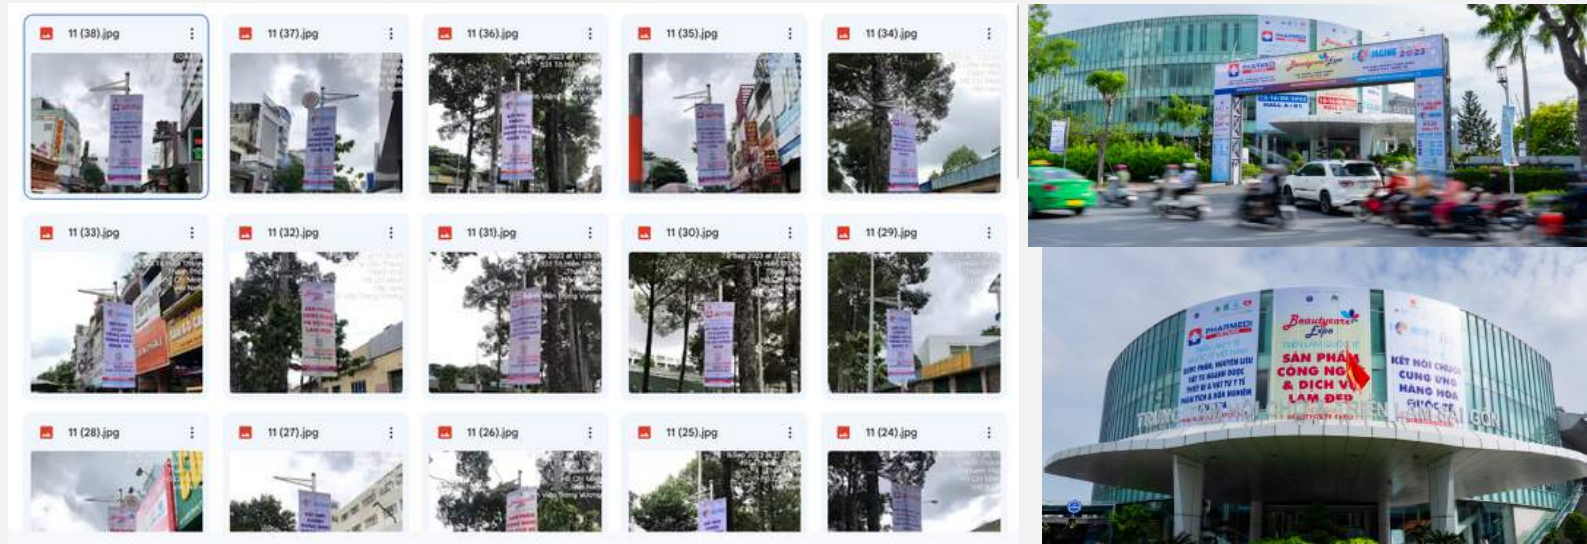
11 (38).jpg

11 (37).jpg

11 (36).jpg

11 (35).jpg

11 (34).jpg

11 (33).jpg

11 (32).jpg

11 (31).jpg

11 (30).jpg

11 (29).jpg

11 (28).jpg

11 (27).jpg

11 (26).jpg

11 (25).jpg

11 (24).jpg

PHARMEDI

Beautycare Expo

IMAGING 2023

PHARMEDI

Beautycare Expo

SẢN PHẨM CÔNG NGHỆ & DỊCH VỤ LÀM ĐẸP

KẾT NỐI CHUỖI CUNG ỨNG HÀNG HÓA

TRUNG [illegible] HỘI CHỢ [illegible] TRIỂN LÃM SÀI GÒN